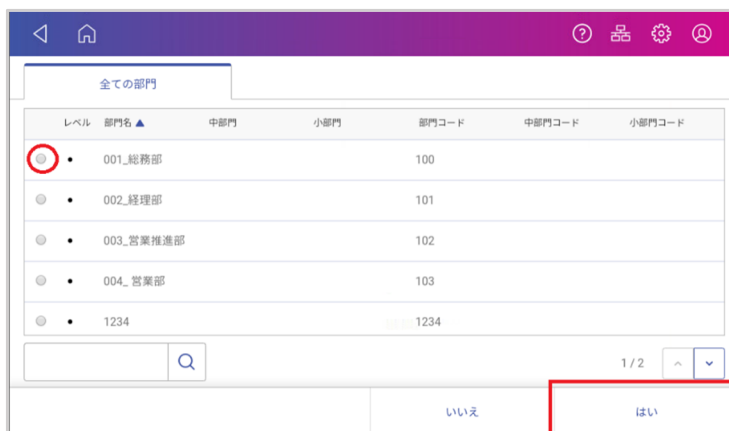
全ての部門

| | レベル | 部門名 ▲ | 中部門 | 小部門 | 部門コード | 中部門コード | 小部門コード |
|---|---|---|---|---|---|---|---|
| | • | 001_総務部 | | | 100 | | |
| | • | 002_経理部 | | | 101 | | |
| | • | 003_営業推進部 | | | 102 | | |
| | • | 004_ 営業部 | | | 103 | | |
| | • | 1234 | | | 1234 | | |

1 / 2

いいえ

はい